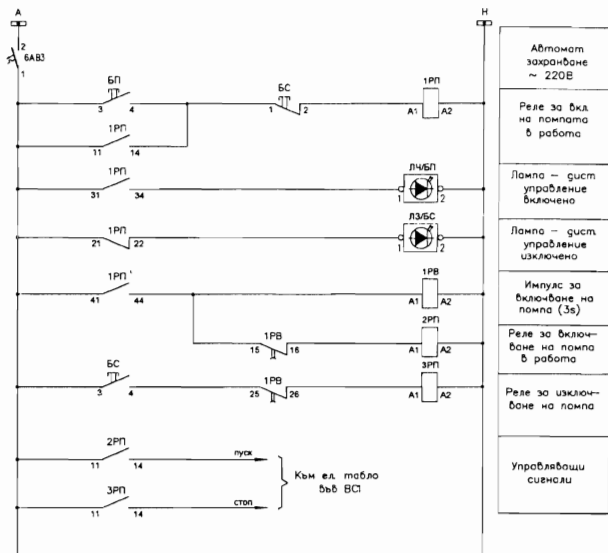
A
2
6АВ3
1
БП
3 4
БС
1 2
1РП
A1 A2
1РП
11 14
1РП
31 34
ЛЧ/БП
1 2
1РП
21 22
ЛЗ/БС
1 2
1РП
41 44
1РВ
A1 A2
1РВ
15 16
2РП
A1 A2
БС
3 4
1РВ
25 26
3РП
A1 A2
2РП
11 14
пуск
3РП
11 14
стоп
Към ел. табло във ВС1
Н

Автомат захранване ~ 220В

Реле за вкл. на помпата в работа

Лампа – дист. управление включено

Лампа – дист. управление изключено

Импулс за включване на помпа (3s)

Реле за включване на помпа в работа

Реле за изключване на помпа

Управляващи сигнали